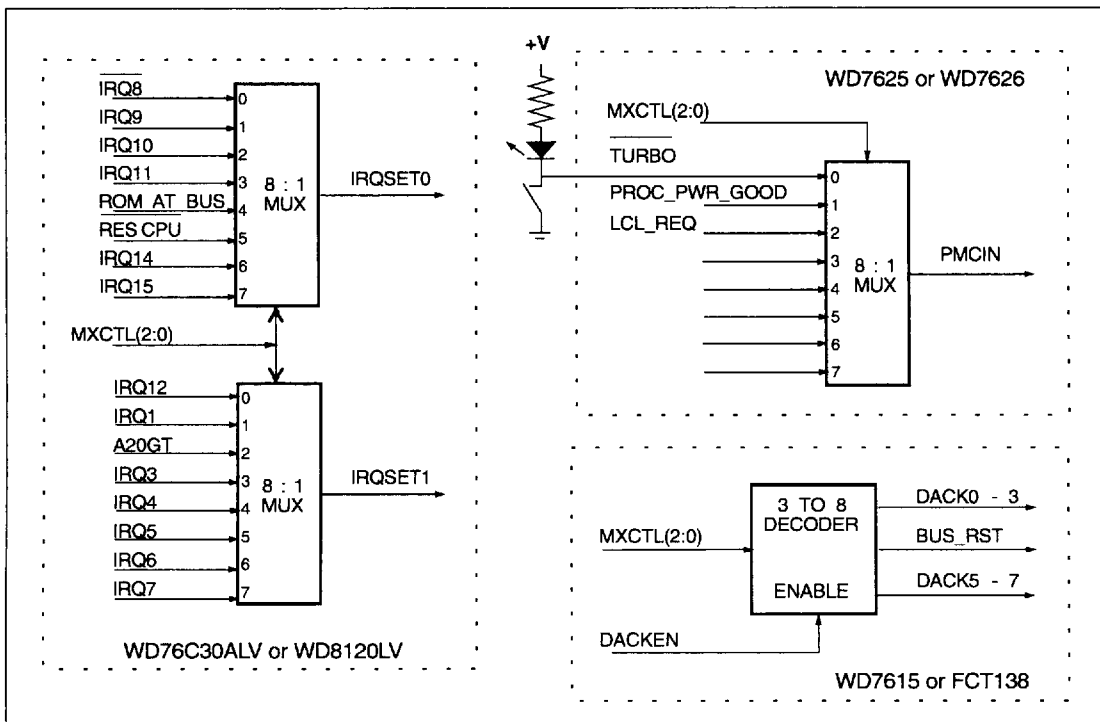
IRQ8
IRQ9
IRQ10
IRQ11
ROM AT BUS
RES CPU
IRQ14
IRQ15
0
1
2
3
4
5
6
7
8 : 1
MUX
IRQSET0

MXCTL(2:0)

IRQ12
IRQ1
A20GT
IRQ3
IRQ4
IRQ5
IRQ6
IRQ7
0
1
2
3
4
5
6
7
8 : 1
MUX
IRQSET1

WD76C30ALV or WD8120LV

+V

WD7625 or WD7626

MXCTL(2:0)
TURBO
PROC_PWR_GOOD
LCL_REQ
0
1
2
3
4
5
6
7
8 : 1
MUX
PMCIN

MXCTL(2:0)
3 TO 8
DECODER
ENABLE
DACK0 - 3
BUS_RST
DACK5 - 7
DACKEN

WD7615 or FCT138